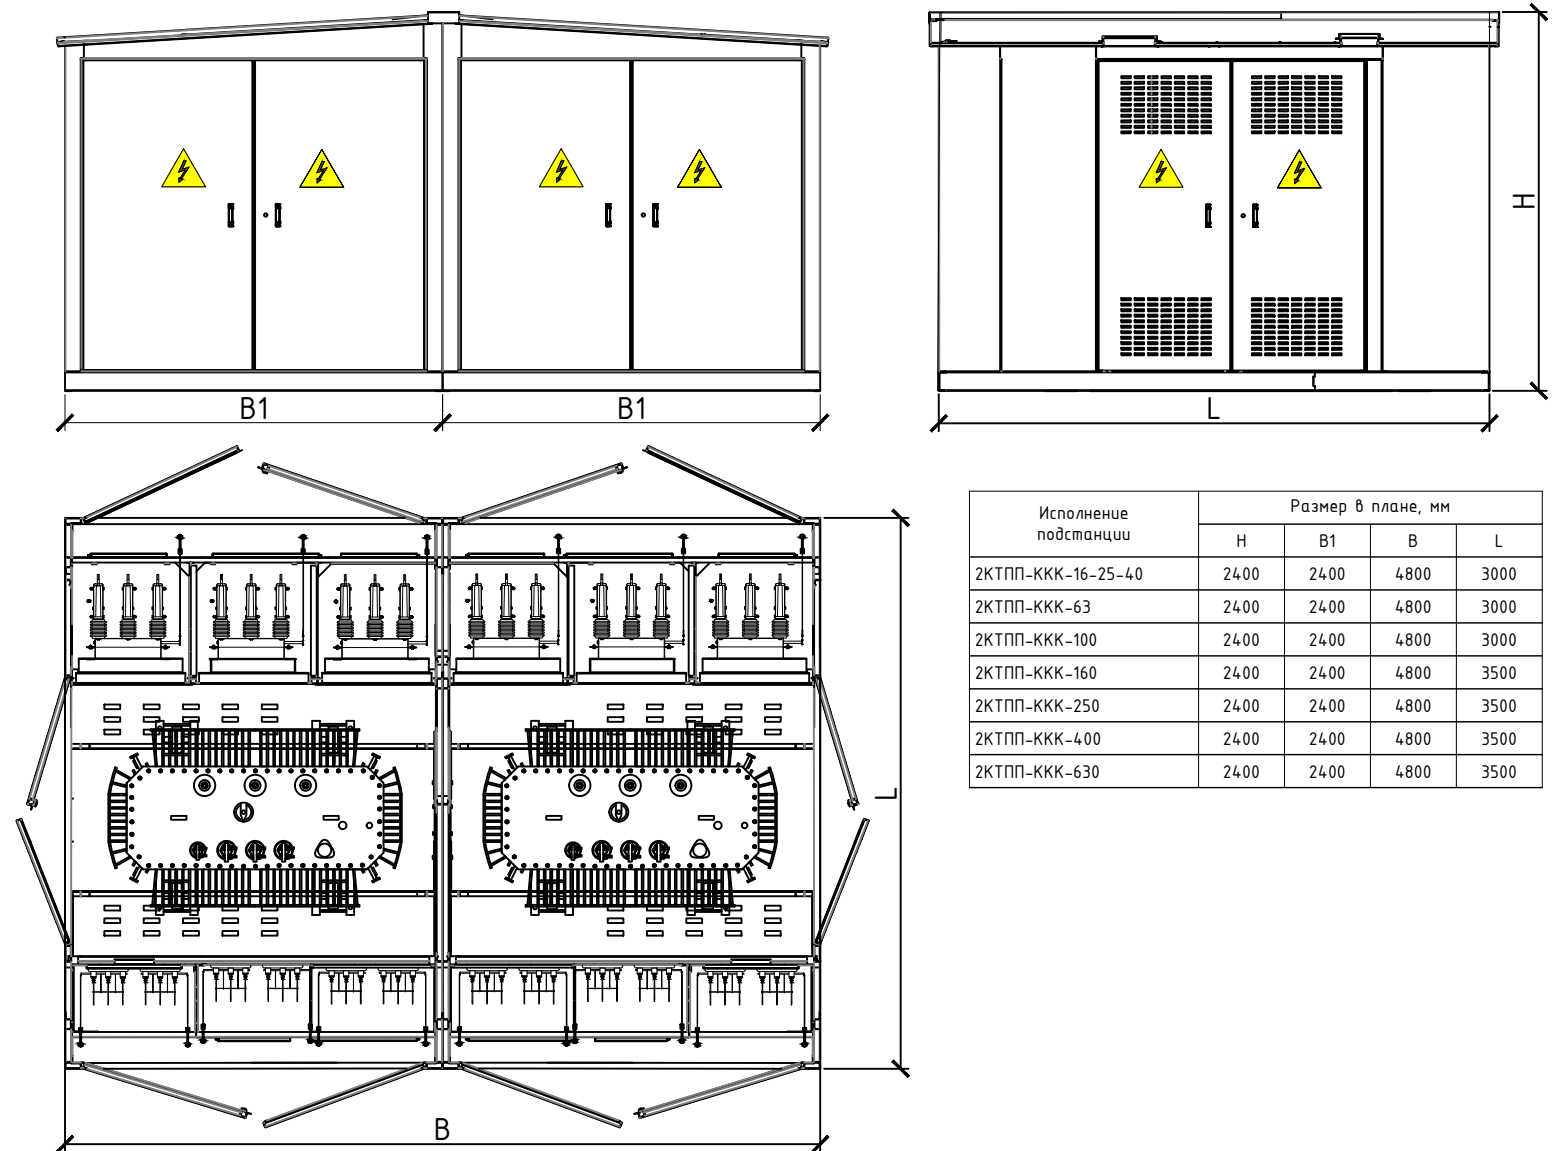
B1

B1

L

H

L

B

| Исполнение подстанции | Размер в плане, мм | | | |
|---|---|---|---|---|
| | H | B1 | B | L |
| 2КТПП-ККК-16-25-40 | 2400 | 2400 | 4800 | 3000 |
| 2КТПП-ККК-63 | 2400 | 2400 | 4800 | 3000 |
| 2КТПП-ККК-100 | 2400 | 2400 | 4800 | 3000 |
| 2КТПП-ККК-160 | 2400 | 2400 | 4800 | 3500 |
| 2КТПП-ККК-250 | 2400 | 2400 | 4800 | 3500 |
| 2КТПП-ККК-400 | 2400 | 2400 | 4800 | 3500 |
| 2КТПП-ККК-630 | 2400 | 2400 | 4800 | 3500 |